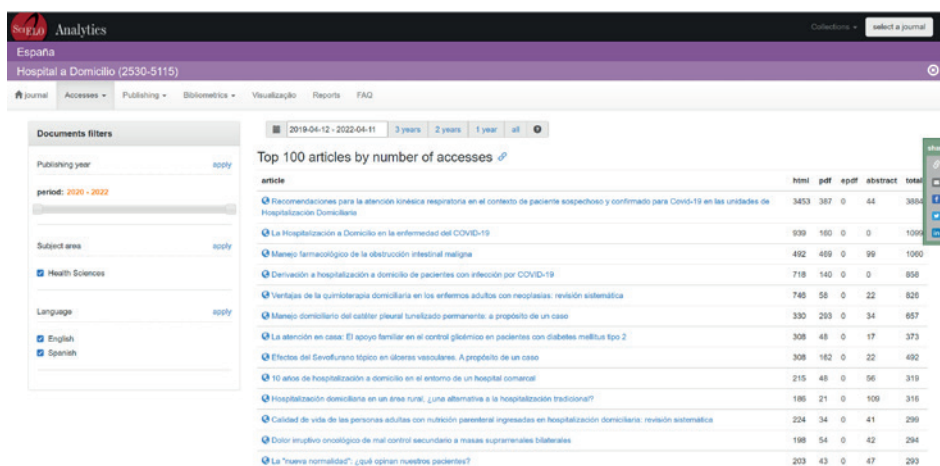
SciELO Analytics

Collections ▾ select a journal

España

Hospital a Domicilio (2530-5115)

journal Accesses ▾ Publishing ▾ Bibliometrics ▾ Visualização Reports FAQ

Documents filters

Publishing year apply

period: 2020 - 2022

Subject area apply

Health Sciences

Language apply

English
Spanish

2019-04-12 - 2022-04-11 3 years 2 years 1 year all

Top 100 articles by number of accesses

| article | html | pdf | epdf | abstract | total |
|---|---|---|---|---|---|
| Recomendaciones para la atención kinésica respiratoria en el contexto de paciente sospechoso y confirmado para Covid-19 en las unidades de Hospitalización Domiciliaria | 3453 | 387 | 0 | 44 | 3884 |
| La Hospitalización a Domicilio en la enfermedad del COVID-19 | 939 | 160 | 0 | 0 | 1099 |
| Manejo farmacológico de la obstrucción intestinal maligna | 492 | 469 | 0 | 99 | 1060 |
| Derivación a hospitalización a domicilio de pacientes con infección por COVID-19 | 718 | 140 | 0 | 0 | 858 |
| Ventajas de la quimioterapia domiciliaria en los enfermos adultos con neoplasias: revisión sistemática | 746 | 58 | 0 | 22 | 826 |
| Manejo domiciliario del catéter pleural tunelizado permanente: a propósito de un caso | 330 | 293 | 0 | 34 | 657 |
| La atención en casa: El apoyo familiar en el control glicémico en pacientes con diabetes mellitus tipo 2 | 308 | 48 | 0 | 17 | 373 |
| Efectos del Sevoflurano tópico en úlceras vasculares. A propósito de un caso | 308 | 162 | 0 | 22 | 492 |
| 10 años de hospitalización a domicilio en el entorno de un hospital comarcal | 215 | 48 | 0 | 56 | 319 |
| Hospitalización domiciliaria en un área rural, ¿una alternativa a la hospitalización tradicional? | 186 | 21 | 0 | 109 | 316 |
| Calidad de vida de las personas adultas con nutrición parenteral ingresadas en hospitalización domiciliaria: revisión sistemática | 224 | 34 | 0 | 41 | 299 |
| Dolor irruptivo oncológico de mal control secundario a masas suprarrenales bilaterales | 198 | 54 | 0 | 42 | 294 |
| La "nueva normalidad": ¿qué opinan nuestros pacientes? | 203 | 43 | 0 | 47 | 293 |